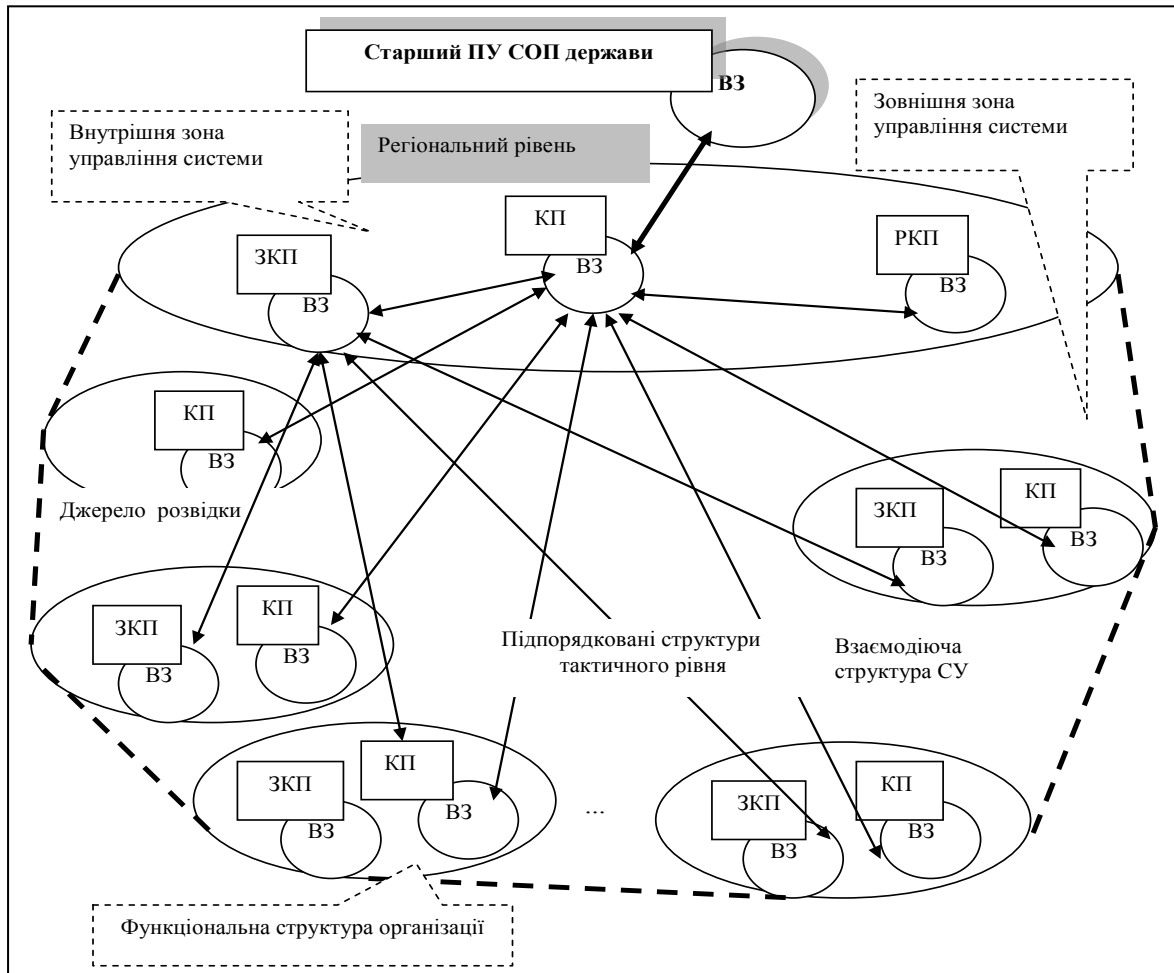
Старший ПУ СОП держави

ВЗ

Зовнішня зона управління системи

Внутрішня зона управління системи

Регіональний рівень

КП
ВЗ

ЗКП
ВЗ

РКП
ВЗ

КП
ВЗ

Джерело розвідки

ЗКП
ВЗ

КП
ВЗ

ЗКП
ВЗ

КП
ВЗ

Підпорядковані структури тактичного рівня

Взаємодіюча структура СУ

ЗКП
ВЗ

КП
ВЗ

...

ЗКП
ВЗ

КП
ВЗ

Функціональна структура організації